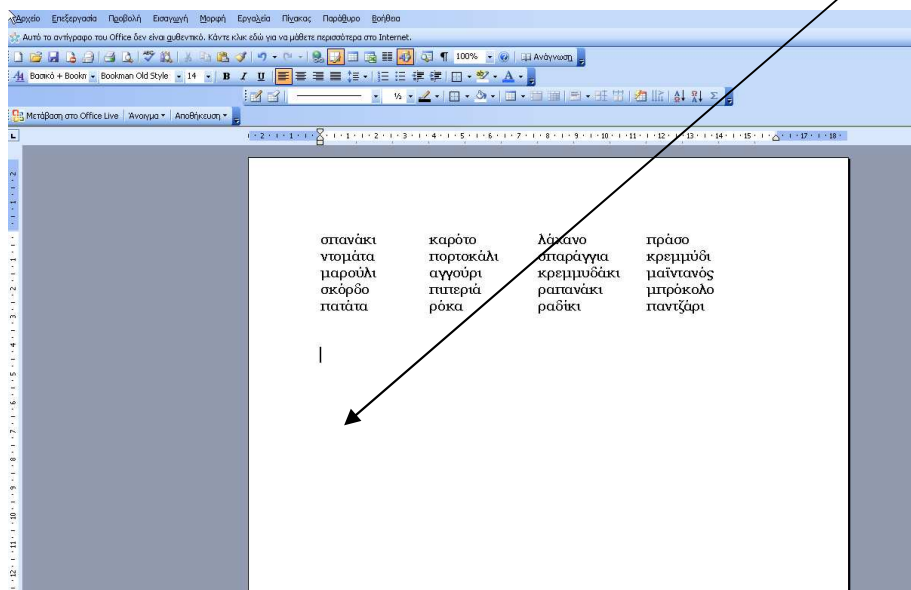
Αρχείο Επεξεργασία Προβολή Εισαγωγή Μορφή Εργαλεία Πίνακας Παράθυρο Βοήθεια

Αυτό το αντίγραφο του Office δεν είναι αυθεντικό. Κάντε κλικ εδώ για να μάθετε περισσότερα στο Internet.

100% Ανάγνωση

Βασικό + Bookm Bookman Old Style 14 B I U

Μετάβαση στο Office Live Άνοιγμα Αποθήκευση

| | | | |
|---|---|---|---|
| σπανάκι | καρότο | λάχανο | πράσο |
| ντομάτα | πορτοκάλι | σπαράγγια | κρεμμύδι |
| μαρούλι | αγγούρι | κρεμμυδάκι | μαϊντανός |
| σκόρδο | πιπεριά | ραπανάκι | μπρόκολο |
| πατάτα | ρόκα | ραδίκι | παντζάρι |